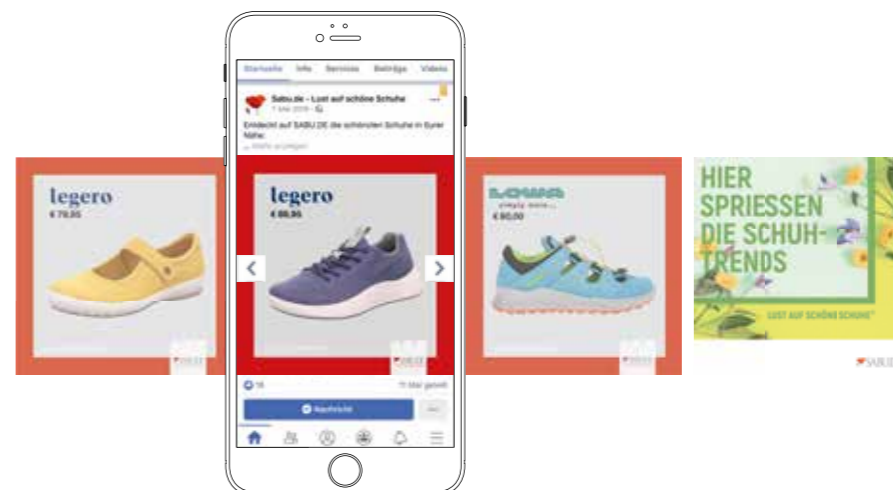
legero
€ 79,95

Startseite Info Services Beiträge Videos

Sabu.de - Lust auf schöne Schuhe
7. Mai 2019 ·

Entdeckt auf SABU.DE die schönsten Schuhe in Eurer Nähe:
... Mehr anzeigen

legero
€ 89,95

SABU

LOWA
simply more...
€ 80,00

SABU

HIER SPRIESSEN DIE SCHUH-TRENDS

LUST AUF SCHÖNE SCHUHE

SABU

16

11 Mal geteilt

Nachricht